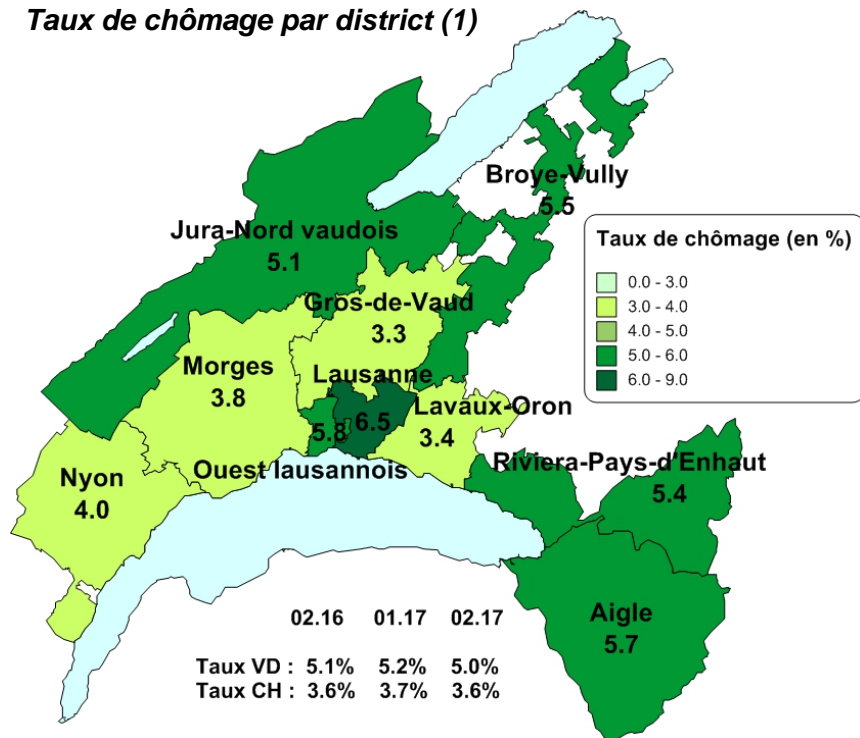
Taux de chômage par district (1)

Broye-Vully
5.5

Jura-Nord vaudois
5.1

Gros-de-Vaud
3.3

Morges
3.8

Lausanne
6.5

Lavaux-Oron
3.4

5.8

Nyon
4.0

Ouest lausannois

Riviera-Pays-d'Enhaut
5.4

Aigle
5.7

Taux de chômage (en %)
0.0 - 3.0
3.0 - 4.0
4.0 - 5.0
5.0 - 6.0
6.0 - 9.0

| | 02.16 | 01.17 | 02.17 |
|---|---|---|---|
| Taux VD : | 5.1% | 5.2% | 5.0% |
| Taux CH : | 3.6% | 3.7% | 3.6% |